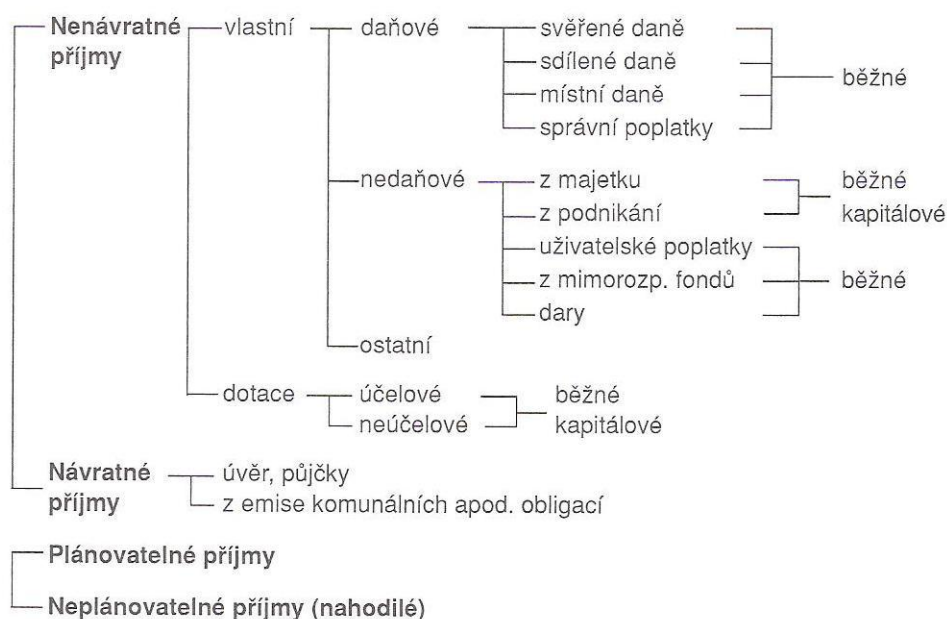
Nenávratné příjmy
vlastní
daňové
svěřené daně
sdílené daně
místní daně
správní poplatky
běžné
nedaňové
z majetku
z podnikání
běžné
kapitálové
uživatelské poplatky
z mimorozp. fondů
dary
běžné
ostatní
dotace
účelové
neúčelové
běžné
kapitálové

Návratné příjmy
úvěr, půjčky
z emise komunálních apod. obligací

Plánovatelné příjmy

Neplánovatelné příjmy (nahodilé)